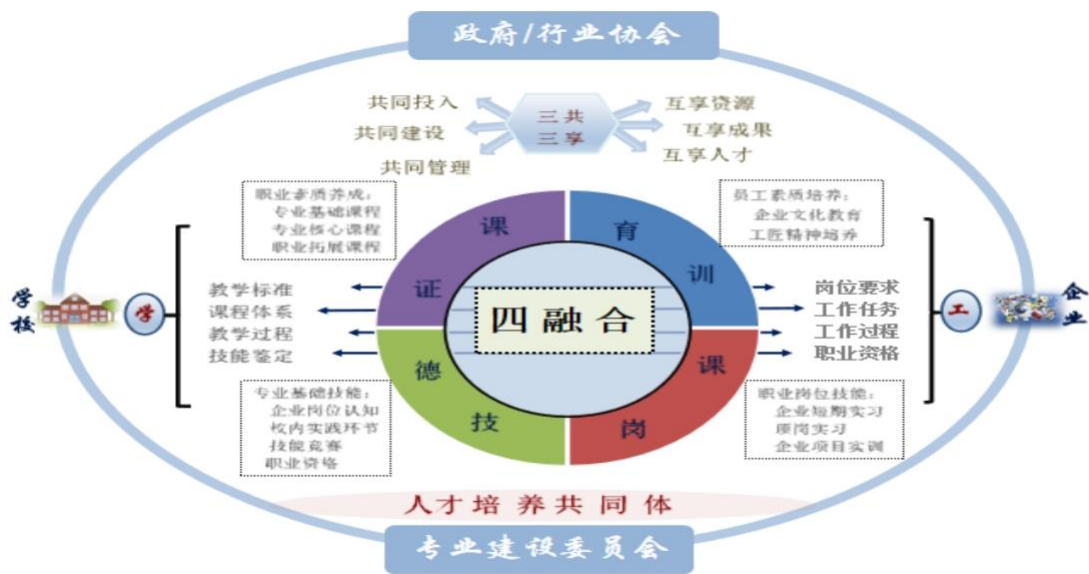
政府/行业协会

共同投入
共同建设
共同管理

三共
三享

互享资源
互享成果
互享人才

职业素质养成:
专业基础课程
专业核心课程
职业拓展课程

员工素质培养:
企业文化教育
工匠精神培养

学校

学

教学标准
课程体系
教学过程
技能鉴定

课
证
育
训
四融合
德
技
课
岗

岗位要求
工作任务
工作过程
职业资格

工

企业

专业基础技能:
企业岗位认知
校内实践环节
技能竞赛
职业资格

职业岗位技能:
企业短期实习
顶岗实习
企业项目实训

人才培养共同体

专业建设委员会